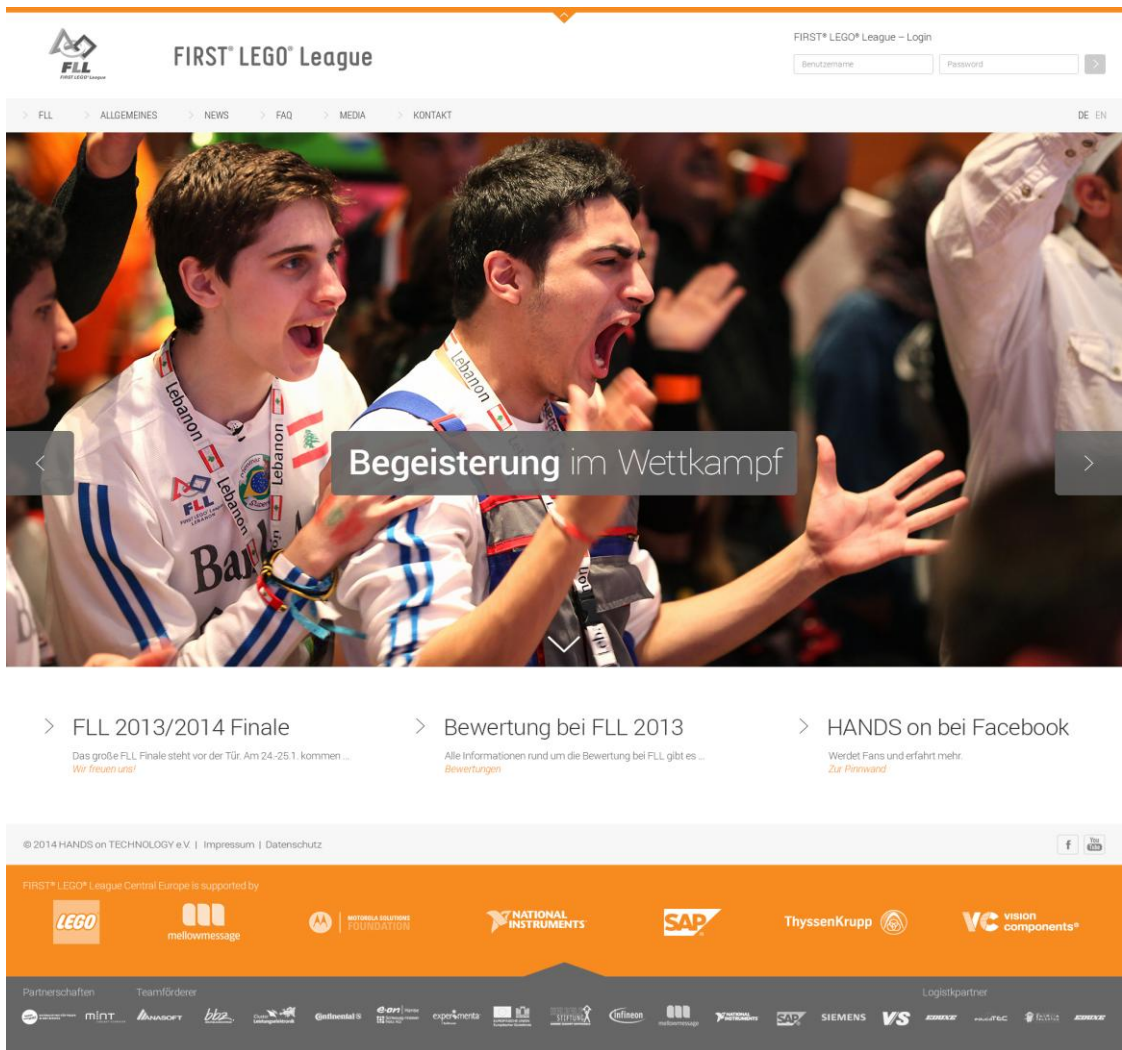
FLL
FIRST LEGO League

FIRST® LEGO® League – Login
Benutzername
Password

FLL
ALLGEMEINES
NEWS
FAQ
MEDIA
KONTAKT

DE EN

Begeisterung im Wettkampf

FLL 2013/2014 Finale
Das große FLL Finale steht vor der Tür. Am 24.-25.1. kommen ...
Wir freuen uns!

Bewertung bei FLL 2013
Alle Informationen rund um die Bewertung bei FLL gibt es ...
Bewertungen

HANDS on bei Facebook
Werdet Fans und erfahrt mehr.
Zur Pinnwand

© 2014 HANDS on TECHNOLOGY e.V. | Impressum | Datenschutz

FIRST® LEGO® League Central Europe is supported by
LEGO
mellowmessage
MOTOROLA SOLUTIONS FOUNDATION
NATIONAL INSTRUMENTS
SAP
ThyssenKrupp
VC vision components

Partnerschaften
Teamförderer
Logistkpartner
mint
ANASOFT
Continental
e-on
experimenta
Infineon
mellowmessage
NATIONAL INSTRUMENTS
SAP
SIEMENS
VS
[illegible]